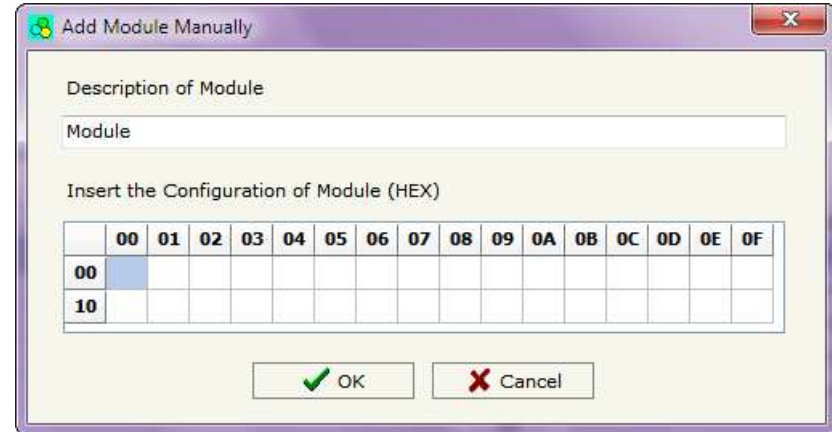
Add Module Manually

Description of Module

Module

Insert the Configuration of Module (HEX)

| | 00 | 01 | 02 | 03 | 04 | 05 | 06 | 07 | 08 | 09 | 0A | 0B | 0C | 0D | 0E | 0F |
|---|---|---|---|---|---|---|---|---|---|---|---|---|---|---|---|---|
| 00 | | | | | | | | | | | | | | | | |
| 10 | | | | | | | | | | | | | | | | |

OK

Cancel